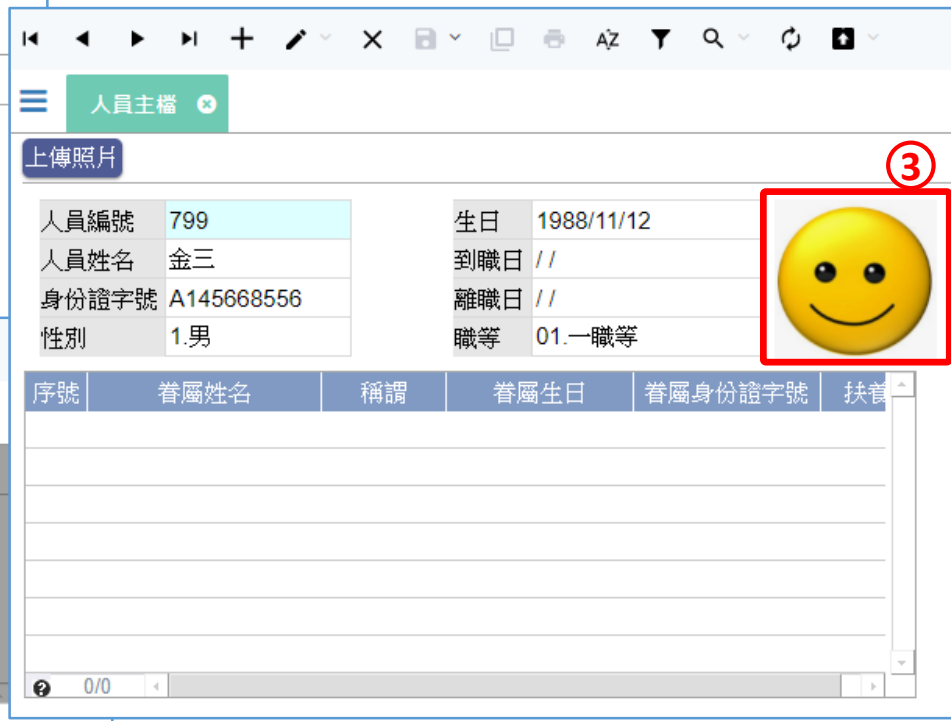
人員主檔

上傳照片

③

| 人員編號 | 799 |
|---|---|
| 人員姓名 | 金三 |
| 身份證字號 | A145668556 |
| 性別 | 1.男 |

| 生日 | 1988/11/12 |
|---|---|
| 到職日 | / / |
| 離職日 | / / |
| 職等 | 01.一職等 |

| 序號 | 眷屬姓名 | 稱謂 | 眷屬生日 | 眷屬身份證字號 | 扶養 |
|---|---|---|---|---|---|

0/0